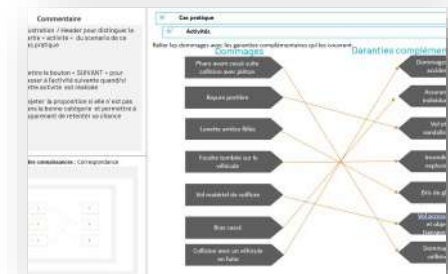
Commentaire

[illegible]stration / Header pour distinguer le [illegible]ntre « activité » du scénario de ca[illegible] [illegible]s pratique

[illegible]ettre le bouton « SUIVANT » pour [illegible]asser à l'activité suivante quand l'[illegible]ette activité est réalisée

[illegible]ejeter la proposition si elle n'est pas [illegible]ans la bonne catégorie et permettre à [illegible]pprenant de retenter sa chance

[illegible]les connaissances : Correspondance

Cas pratique

Activités

Relier les dommages avec les garanties complémentaires qui les couvrent

Dommages

Garanties complém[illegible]

Phare avant cassé suite collision avec gibier

Rayure portière

Lunette arrière fêlée

Feuille tombée sur le véhicule

Vol matériel de coiffure

Bras cassé

Collision avec un véhicule en faute

Dommage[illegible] accide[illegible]

Assuran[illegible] individu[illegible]

Vol et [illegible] vandalis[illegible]

Incendi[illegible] explosi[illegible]

Bris de gl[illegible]

Vol conten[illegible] et objet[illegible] transport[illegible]

Dommag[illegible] collisio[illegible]